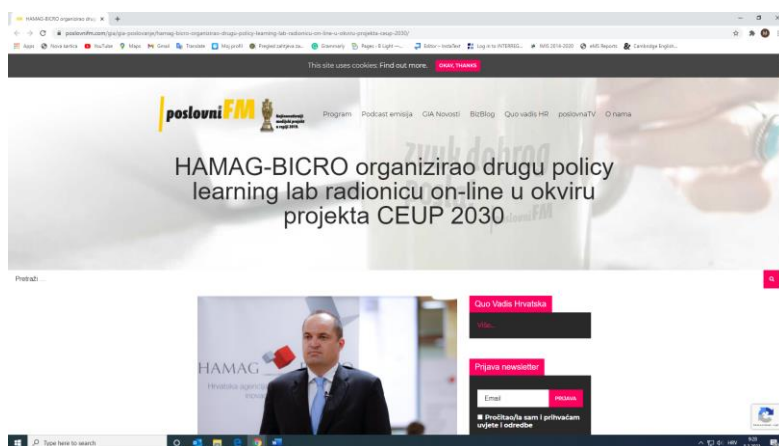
HAMAG-BICRO organizirao drug ×

poslovnifm.com/gia/gia-poslovanje/hamag-bicro-organizirao-drugu-policy-learning-lab-radionicu-on-line-u-okviru-projekta-ceup-2030/

Apps Nova kartica YouTube Maps Gmail Translate Moj profil Pregled zahtjeva za... Grammarly Pages - 8 Light -... Editor - Installed Log in to INTERREG... WIS 2014-2020 eMS Reports Cambridge English...

This site uses cookies: Find out more. OKAY, THANKS

poslovniFM

Program Podcast emisija GIA Novosti BizBlog Quo vadis HR poslovnaTV O nama

HAMAG-BICRO organizirao drugu policy learning lab radionicu on-line u okviru projekta CEUP 2030

Pretraži ...

HAMAG
Hrvatska agencija

Quo Vadis Hrvatska

Više...

Prijava newsletter

Email

PRIJAVA

Pročitao/la sam i prihvaćam uvjete i odredbe

Type here to search